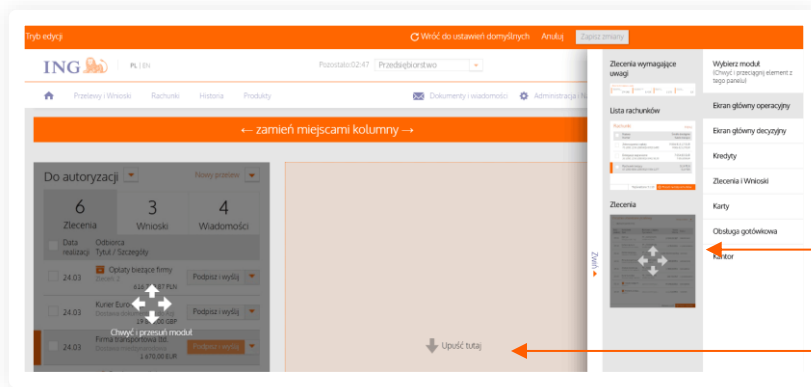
Tryb edycji | Wróć do ustawień domyślnych | Anuluj | Zapisz zmiany

ING | PL | EN | Pozostało 02:47 | Przedsiębiorstwo

Przelewy i Wnioski | Rachunki | Historia | Produkty | Dokumenty i wiadomości | Administracja

← zamień miejscami kolumny →

Do autoryzacji | Nowy przelew

6 Zlecenia | 3 Wnioski | 4 Wiadomości

Data realizacji | Odbiorca Tytuł / Szczegóły

24.03 | Opłaty bieżące firmy | Podpisz i wyślij

24.03 | Kurier Euro | Podpisz i wyślij

24.03 | Firma transportowa ltd. | 1 670,00 EUR | Podpisz i wyślij

Chwyć i przesuń moduł

Upuść tutaj

Zlecenia wymagające uwagi

Lista rachunków

Zlecenia

Zwiń

Wybierz moduł
(Chwyć i przeciągnij element z tego panelu)

Ekran główny operacyjny

Ekran główny decyzyjny

Kredyty

Zlecenia i Wnioski

Karty

Obsługa gotówkowa

Kantor